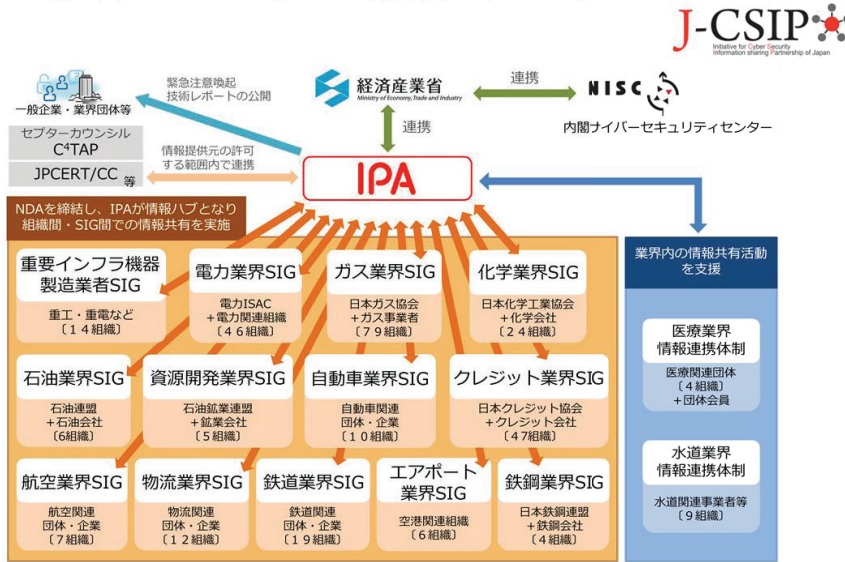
J-CSIP
Initiative for Cyber Security Information sharing Partnership of Japan

一般企業・業界団体等

緊急注意喚起
技術レポートの公開

経済産業省
Ministry of Economy, Trade and Industry

連携

NISC
内閣サイバーセキュリティセンター

連携

セプターカウンシル
$C^4TAP$

情報提供元の許可する範囲内で連携

JPCERT/CC 等

IPA

NDAを締結し、IPAが情報ハブとなり組織間・SIG間での情報共有を実施

重要インフラ機器製造業者SIG
重工・重電など
〔14組織〕

電力業界SIG
電力ISAC
+電力関連組織
〔46組織〕

ガス業界SIG
日本ガス協会
+ガス事業者
〔79組織〕

化学業界SIG
日本化学工業協会
+化学会社
〔24組織〕

石油業界SIG
石油連盟
+石油会社
〔6組織〕

資源開発業界SIG
石油鉱業連盟
+鉱業会社
〔5組織〕

自動車業界SIG
自動車関連
団体・企業
〔10組織〕

クレジット業界SIG
日本クレジット協会
+クレジット会社
〔47組織〕

航空業界SIG
航空関連
団体・企業
〔7組織〕

物流業界SIG
物流関連
団体・企業
〔12組織〕

鉄道業界SIG
鉄道関連
団体・企業
〔19組織〕

エアポート業界SIG
空港関連組織
〔6組織〕

鉄鋼業界SIG
日本鉄鋼連盟
+鉄鋼会社
〔4組織〕

業界内の情報共有活動を支援

医療業界
情報連携体制
医療関連団体
〔4組織〕
+団体会員

水道業界
情報連携体制
水道関連事業者等
〔9組織〕